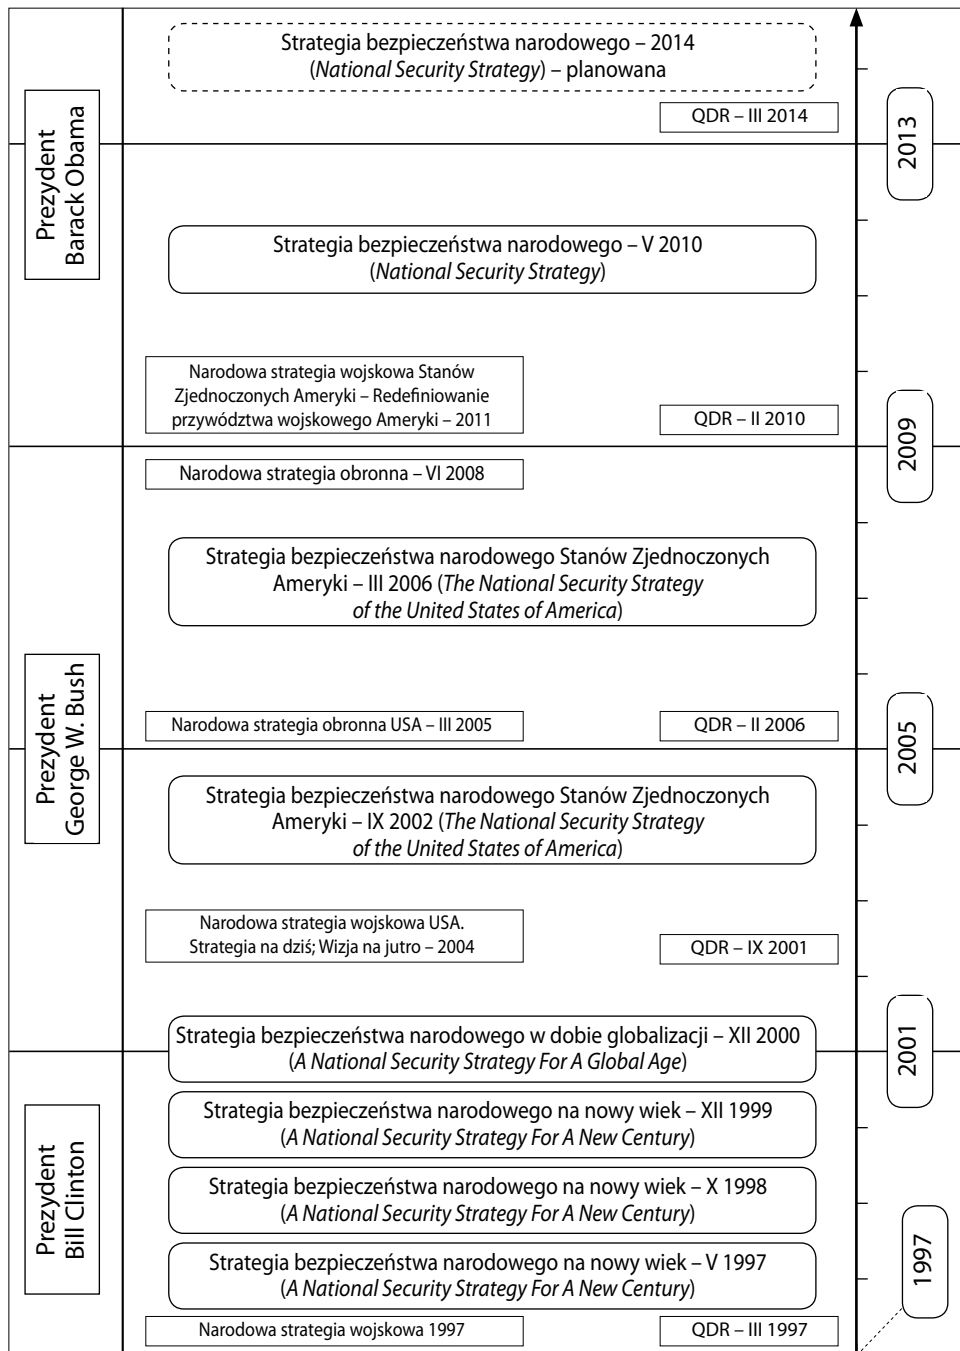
Prezydent Barack Obama

Strategia bezpieczeństwa narodowego – 2014 (*National Security Strategy*) – planowana

QDR – III 2014

2013

Strategia bezpieczeństwa narodowego – V 2010 (*National Security Strategy*)

Narodowa strategia wojskowa Stanów Zjednoczonych Ameryki – Redefiniowanie przywództwa wojskowego Ameryki – 2011

QDR – II 2010

2009

Prezydent George W. Bush

Narodowa strategia obronna – VI 2008

Strategia bezpieczeństwa narodowego Stanów Zjednoczonych Ameryki – III 2006 (*The National Security Strategy of the United States of America*)

Narodowa strategia obronna USA – III 2005

QDR – II 2006

2005

Strategia bezpieczeństwa narodowego Stanów Zjednoczonych Ameryki – IX 2002 (*The National Security Strategy of the United States of America*)

Narodowa strategia wojskowa USA. Strategia na dziś; Wizja na jutro – 2004

QDR – IX 2001

2001

Prezydent Bill Clinton

Strategia bezpieczeństwa narodowego w dobie globalizacji – XII 2000 (*A National Security Strategy For A Global Age*)

Strategia bezpieczeństwa narodowego na nowy wiek – XII 1999 (*A National Security Strategy For A New Century*)

Strategia bezpieczeństwa narodowego na nowy wiek – X 1998 (*A National Security Strategy For A New Century*)

Strategia bezpieczeństwa narodowego na nowy wiek – V 1997 (*A National Security Strategy For A New Century*)

1997

Narodowa strategia wojskowa 1997

QDR – III 1997